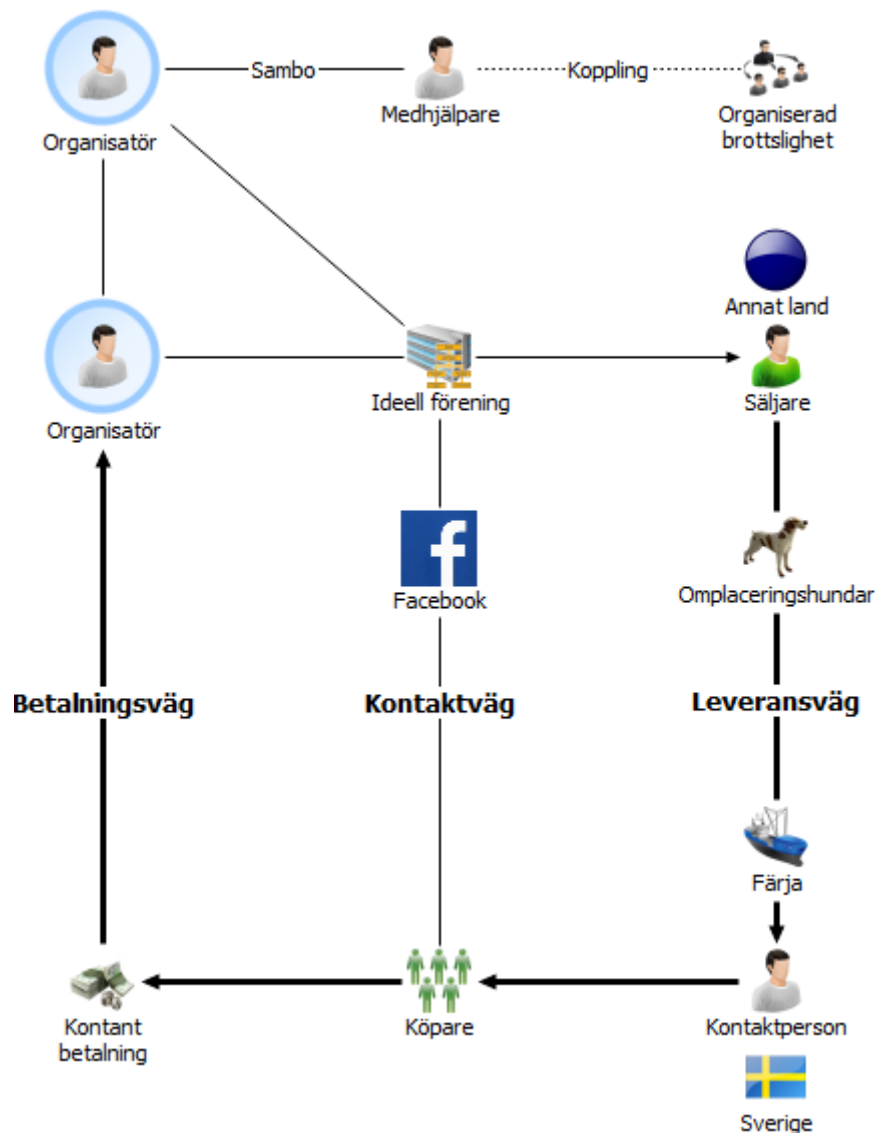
Organisatör

Sambo

Medhjälpare

Koppling

Organiserad brottslighet

Annat land

Organisatör

Ideell förening

Säljare

Facebook

Omplaceringshundar

Betalningsväg

Kontaktväg

Leveransväg

Färja

Kontant betalning

Köpare

Kontaktperson

Sverige